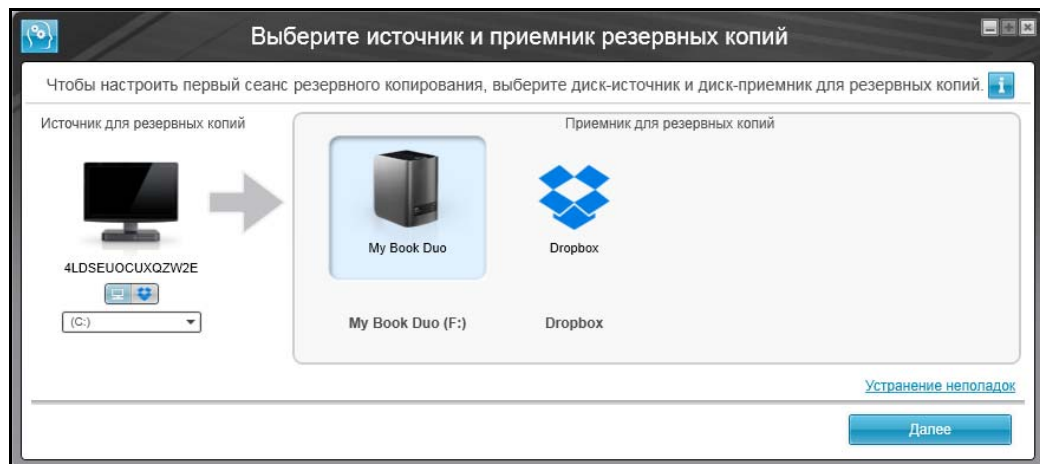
Выберите источник и приемник резервных копий

Чтобы настроить первый сеанс резервного копирования, выберите диск-источник и диск-приемник для резервных копий.

Источник для резервных копий

4LDSEUOCUXQZW2E

(C:)

Приемник для резервных копий

My Book Duo

Dropbox

My Book Duo (F:)

Dropbox

Устранение неполадок

Далее